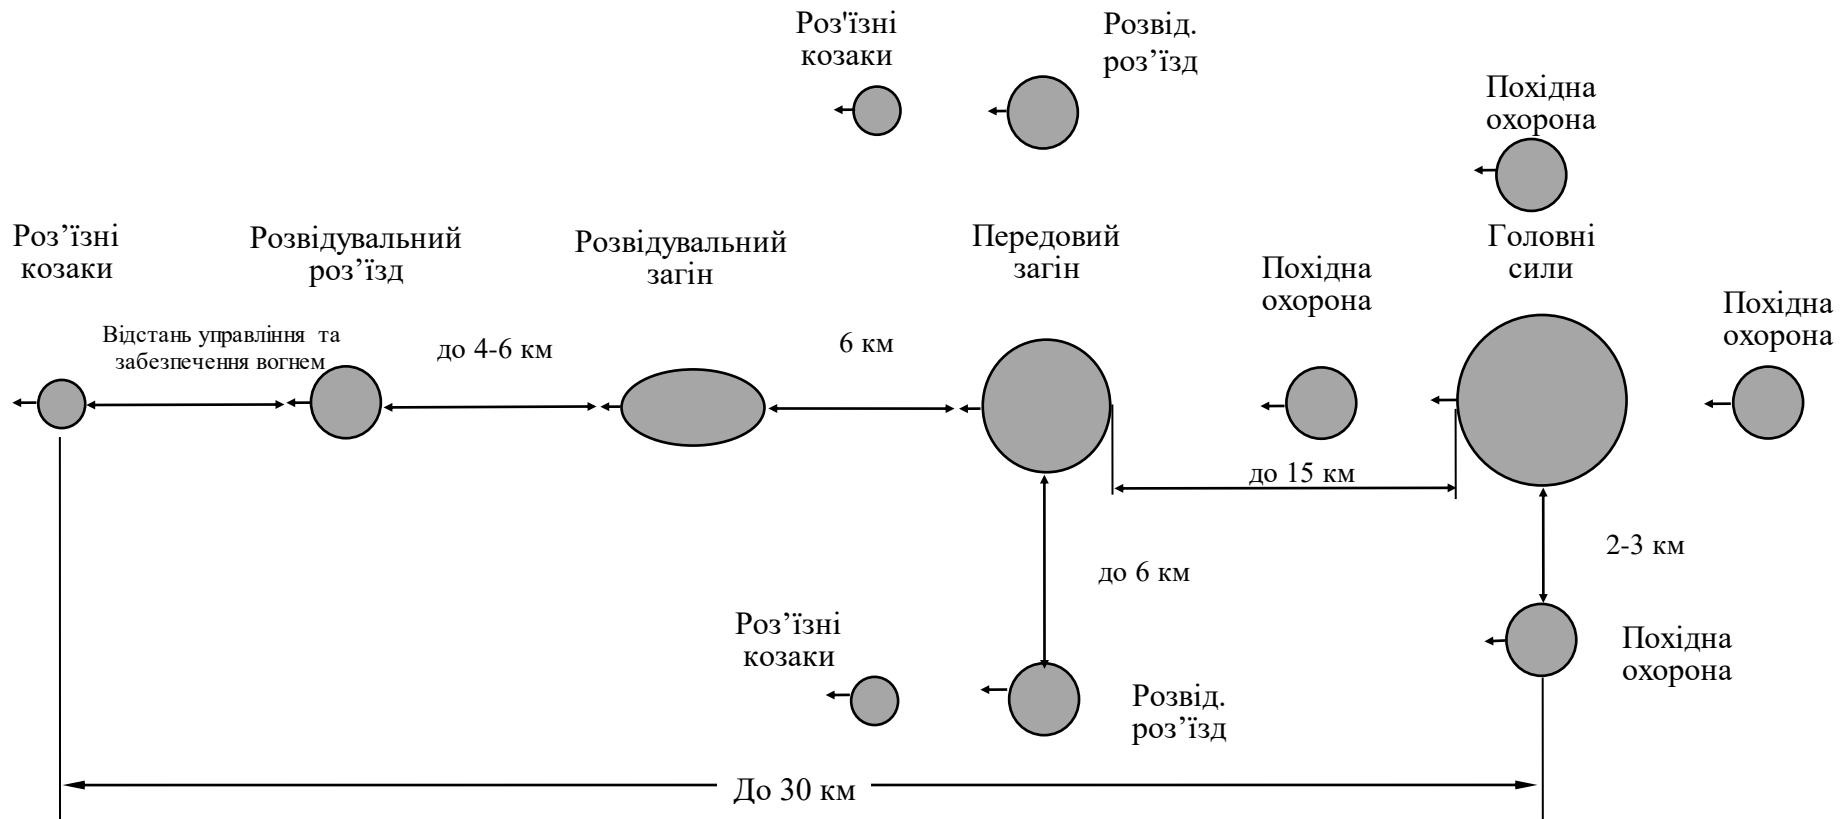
Роз'їзні козаки

Розвід. роз’їзд

Похідна охорона

Роз’їзні козаки

Розвідувальний роз’їзд

Розвідувальний загін

Передовий загін

Похідна охорона

Головні сили

Похідна охорона

Відстань управління та забезпечення вогнем

до 4-6 км

6 км

до 15 км

до 6 км

2-3 км

Роз’їзні козаки

Розвід. роз’їзд

Похідна охорона

До 30 км